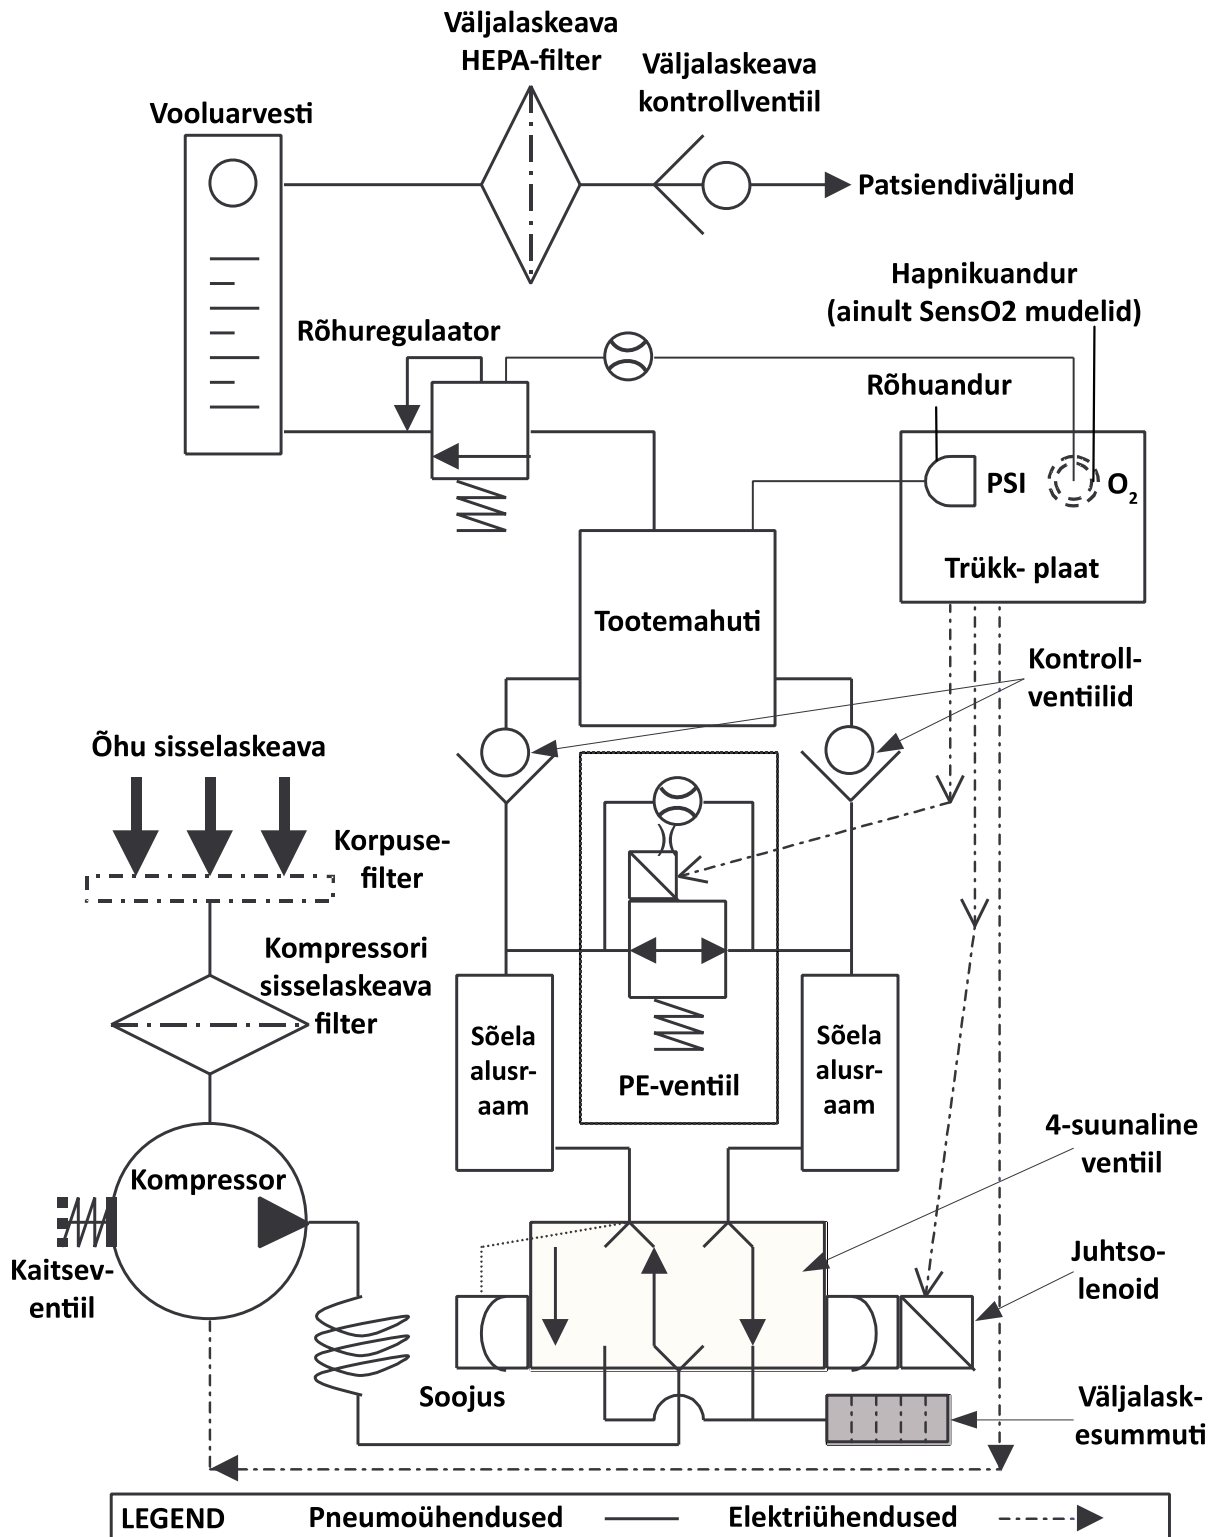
Väljalaskeava HEPA-filter

Väljalaskeava kontrollventiil

Vooluarvesti

Patsiendiväljund

Hapnikuandur (ainult SensO2 mudelid)

Rõhuregulaator

Rõhuandur

PSI

$O_2$

Trükk- plaat

Tootemahuti

Kontroll-ventiilid

Õhu sisselaskeava

Korpuse-filter

Kompressori sisselaskeava filter

Sõela alusr-aam

PE-ventiil

Sõela alusr-aam

4-suunaline ventiil

Kompressor

Kaitsev-entiil

Juhtso-lenoid

Soojus

Väljalask-esummuti

LEGEND Pneumoühendused Elektriühendused